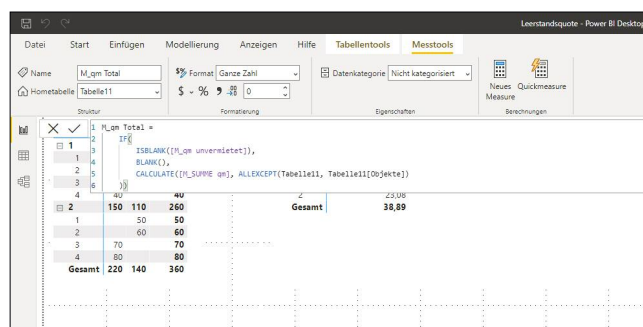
Leerstandsquote - Power BI Desktop

Datei Start Einfügen Modellierung Anzeigen Hilfe Tabellentools Messtools

Name M_qm Total
Hometabelle Tabelle11
Struktur

Format Ganze Zahl
$ - % 9 0
Formatierung

Datenkategorie Nicht kategorisiert
Eigenschaften

Neues Measure Quickmeasure
Berechnungen

1 M_qm Total =
2 IF(
3 ISBLANK([M_qm unvermietet]),
4 BLANK(),
5 CALCULATE([M_SUMME qm], ALLEXCEPT(Tabelle11, Tabelle11[Objekte]
6 ))

| | | | |
|---|---|---|---|
| 1 | | | |
| 1 | | | |
| 2 | | | |
| 3 | | | |
| 4 | 40 | | 40 |
| 2 | 150 | 110 | 260 |
| 1 | | 50 | 50 |
| 2 | | 60 | 60 |
| 3 | 70 | | 70 |
| 4 | 80 | | 80 |
| Gesamt | 220 | 140 | 360 |

| | |
|---|---|
| 2 | 23,08 |
| Gesamt | 38,89 |